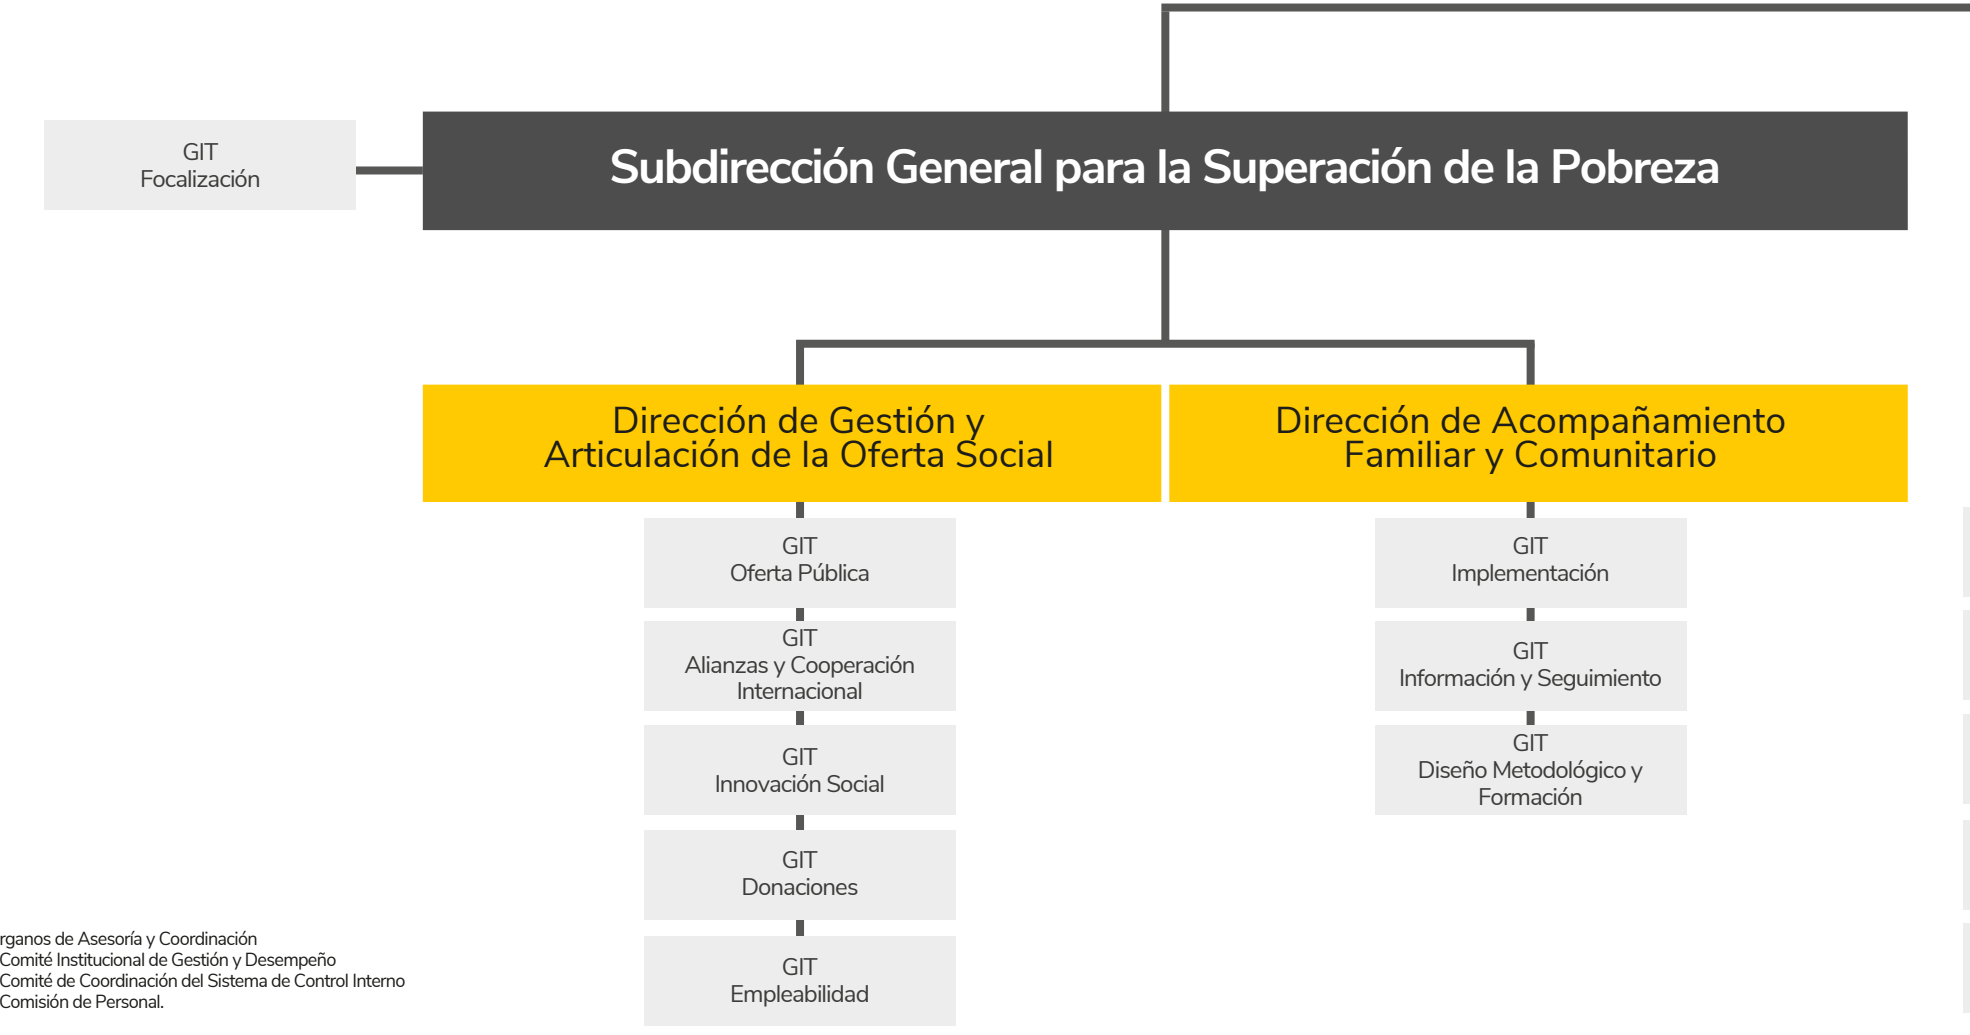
GIT
Focalización

Subdirección General para la Superación de la Pobreza

Dirección de Gestión y Articulación de la Oferta Social

Dirección de Acompañamiento Familiar y Comunitario

GIT
Oferta Pública

GIT
Alianzas y Cooperación Internacional

GIT
Innovación Social

GIT
Donaciones

GIT
Empleabilidad

GIT
Implementación

GIT
Información y Seguimiento

GIT
Diseño Metodológico y Formación

rganos de Asesoría y Coordinación
Comité Institucional de Gestión y Desempeño
Comité de Coordinación del Sistema de Control Interno
Comisión de Personal.